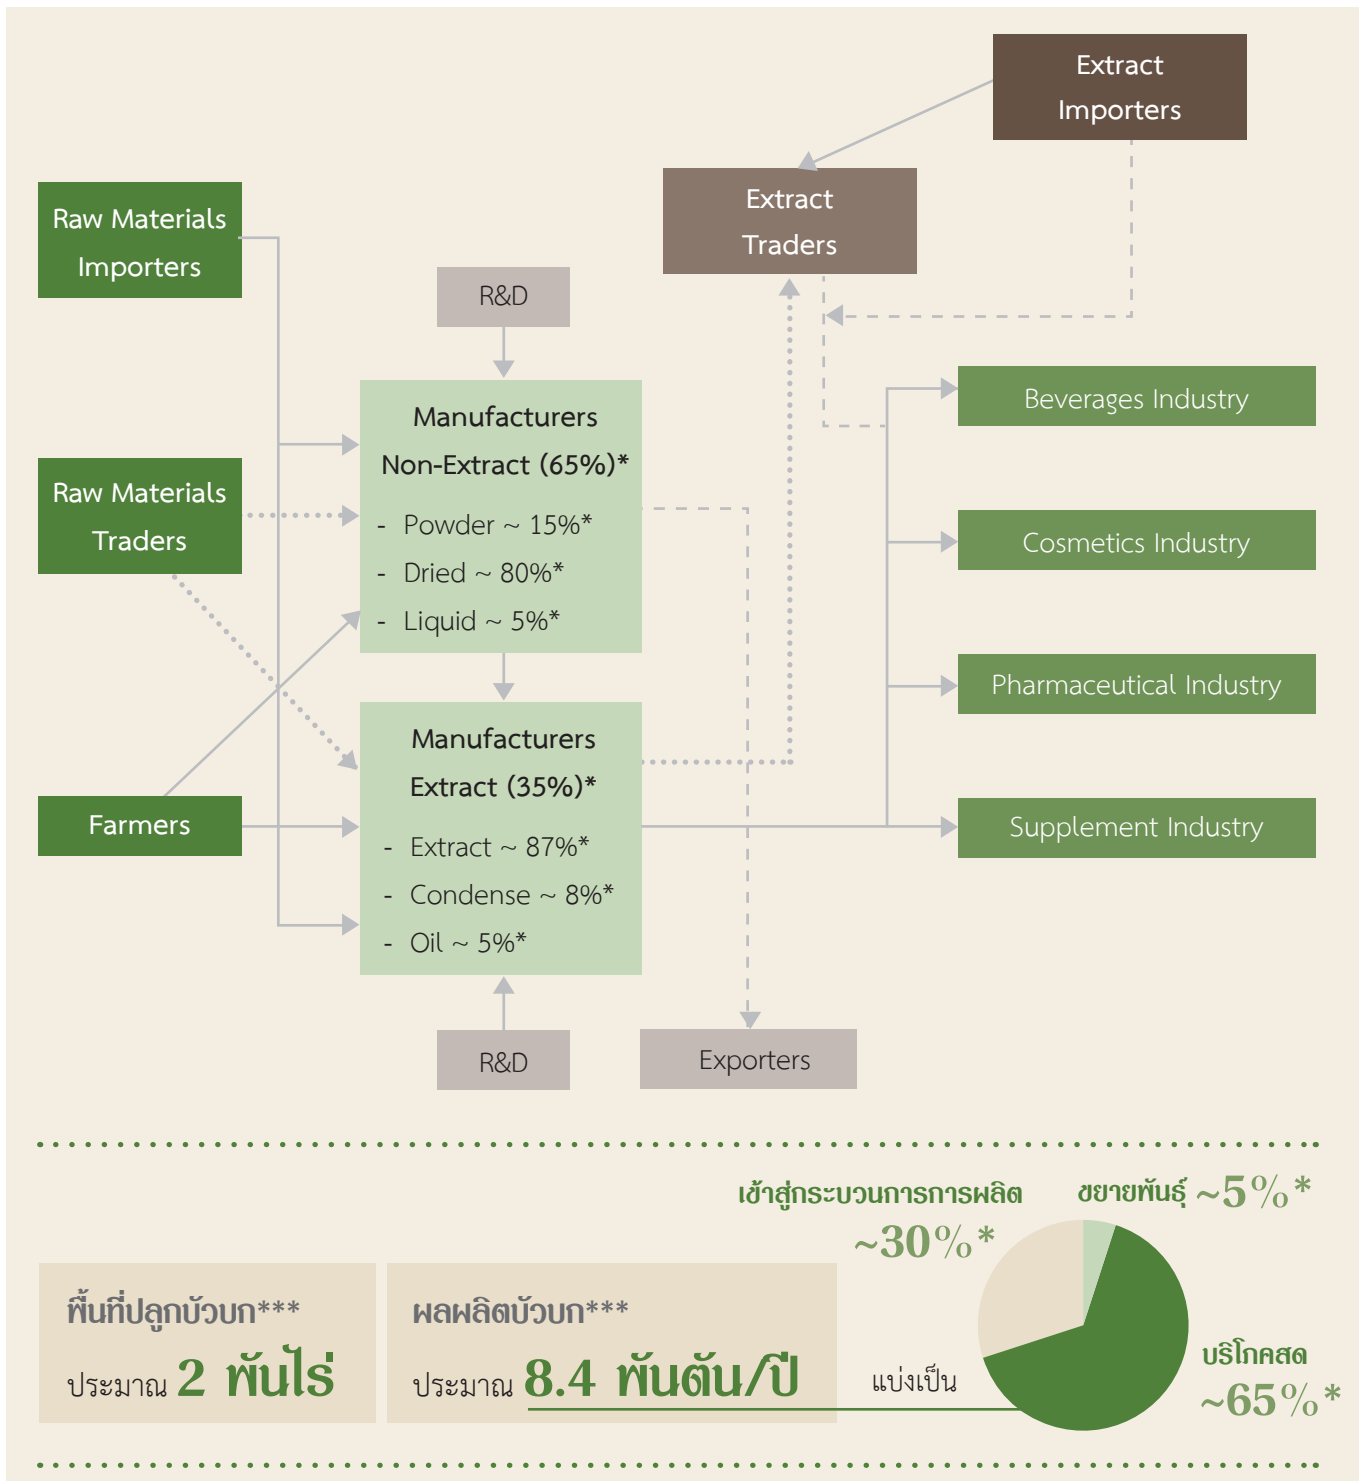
Extract Importers

Extract Traders

Raw Materials Importers

R&D

Manufacturers
Non-Extract (65%)*
- Powder ~ 15%*
- Dried ~ 80%*
- Liquid ~ 5%*

Raw Materials Traders

Beverages Industry

Cosmetics Industry

Pharmaceutical Industry

Manufacturers
Extract (35%)*
- Extract ~ 87%*
- Condense ~ 8%*
- Oil ~ 5%*

Farmers

Supplement Industry

R&D

Exporters

เข้าสู่กระบวนการการผลิต ~30%*

ขยายพันธุ์ ~5%*

พื้นที่ปลูกบัวบก***
ประมาณ 2 พันไร่

ผลผลิตบัวบก***
ประมาณ 8.4 พันตัน/ปี

แบ่งเป็น

บริโภคสด ~65%*